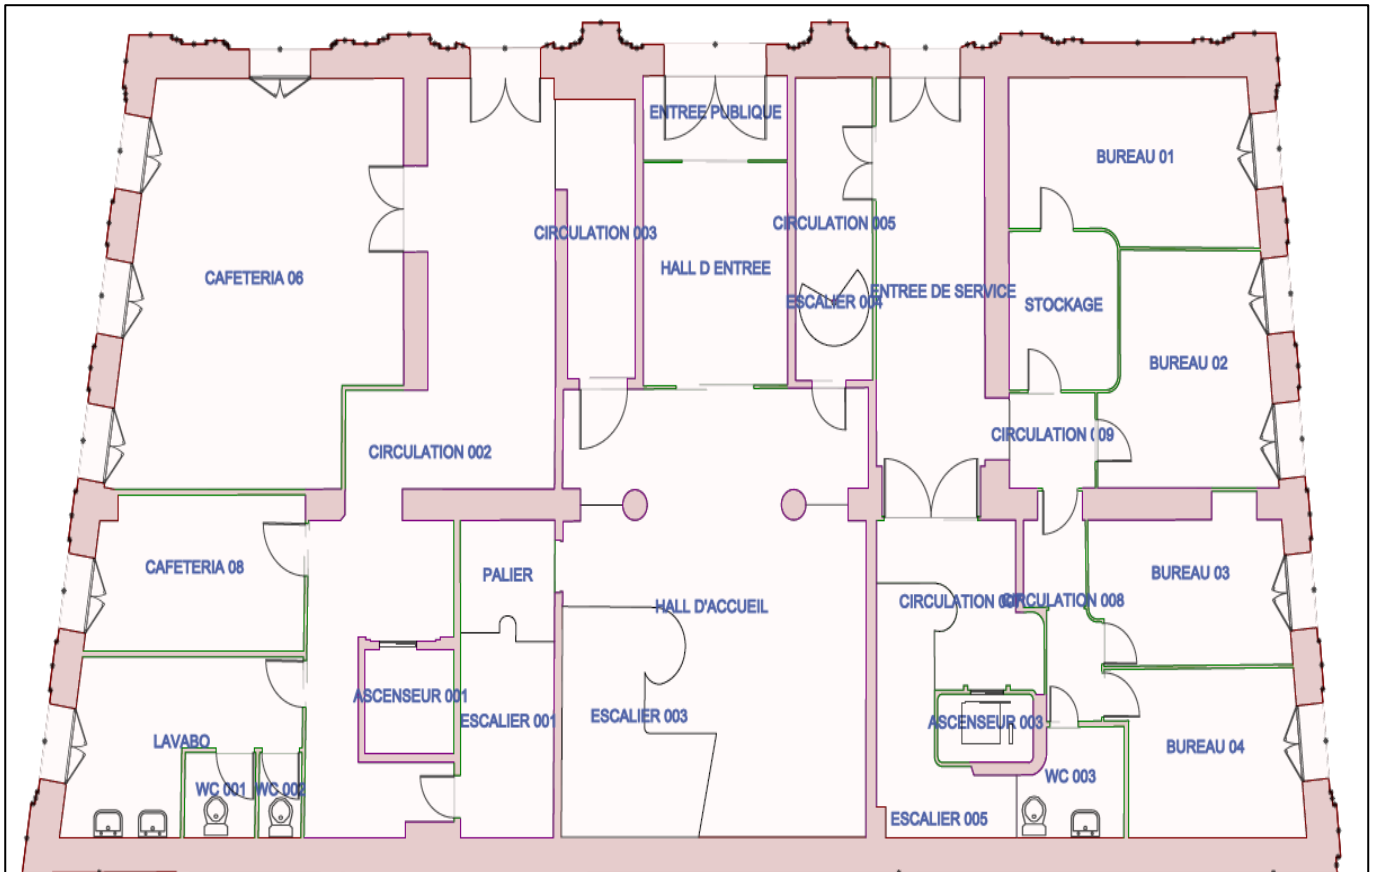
ENTREE PUBLIQUE

BUREAU 01

CIRCULATION 003

CIRCULATION 005

HALL D ENTREE

CAFETERIA 06

ESCALIER 004

ENTREE DE SERVICE

STOCKAGE

BUREAU 02

CIRCULATION 009

CIRCULATION 002

CAFETERIA 08

PALIER

HALL D'ACCUEIL

CIRCULATION 007

CIRCULATION 008

BUREAU 03

ASCENSEUR 001

ESCALIER 001

ESCALIER 003

ASCENSEUR 003

LAVABO

WC 001

WC 002

WC 003

BUREAU 04

ESCALIER 005